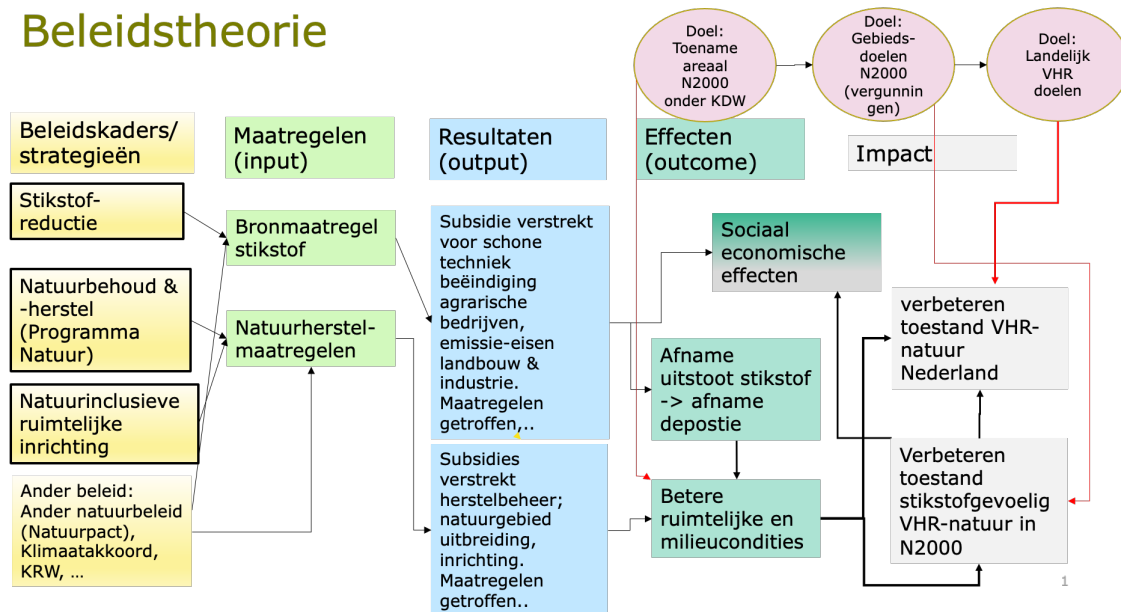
Beleidstheorie

Doel: Toename areaal N2000 onder KDW

Doel: Gebieds-doelen N2000 (vergunningen)

Doel: Landelijk VHR doelen

Beleidskaders/ strategieën

Maatregelen (input)

Resultaten (output)

Effecten (outcome)

Impact

Stikstof-reductie

Natuurbehoud & -herstel (Programma Natuur)

Natuurinclusieve ruimtelijke inrichting

Ander beleid: Ander natuurbeleid (Natuurpact), Klimaatakkoord, KRW, …

Bronmaatregel stikstof

Natuurherstel-maatregelen

Subsidie verstrekt voor schone techniek beëindiging agrarische bedrijven, emissie-eisen landbouw & industrie. Maatregelen getroffen,..

Subsidies verstrekt herstelbeheer; natuurgebied uitbreiding, inrichting. Maatregelen getroffen..

Sociaal economische effecten

Afname uitstoot stikstof -> afname depostie

Betere ruimtelijke en milieucondities

verbeteren toestand VHR-natuur Nederland

Verbeteren toestand stikstofgevoelig VHR-natuur in N2000

1